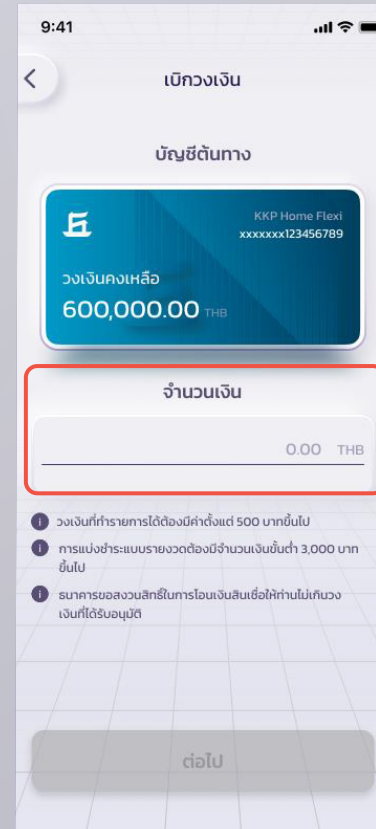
9:41

เบิกวงเงิน

บัญชีต้นทาง

KKP Home Flexi
xxxxxxx123456789

วงเงินคงเหลือ
600,000.00 THB

จำนวนเงิน

0.00 THB

วงเงินที่ทำรายการได้ต้องมีค่าตั้งแต่ 500 บาทขึ้นไป

การแบ่งชำระแบบรายงวดต้องมีจำนวนเงินขั้นต่ำ 3,000 บาทขึ้นไป

ธนาคารขอสงวนสิทธิ์ในการโอนเงินสินเชื่อให้ท่านไม่เกินวงเงินที่ได้รับอนุมัติ

ต่อไป